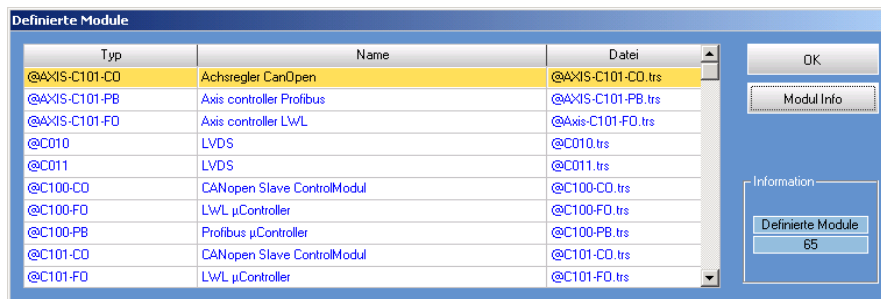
Definierte Module

| Typ | Name | Datei |
|---|---|---|
| @AXIS-C101-CO | Achsregler CanOpen | @AXIS-C101-CO.trs |
| @AXIS-C101-PB | Axis controller Profibus | @AXIS-C101-PB.trs |
| @AXIS-C101-FO | Axis controller LWL | @Axis-C101-FO.trs |
| @C010 | LVDS | @C010.trs |
| @C011 | LVDS | @C011.trs |
| @C100-CO | CANopen Slave ControlModul | @C100-CO.trs |
| @C100-FO | LWL µController | @C100-FO.trs |
| @C100-PB | Profibus µController | @C100-PB.trs |
| @C101-CO | CANopen Slave ControlModul | @C101-CO.trs |
| @C101-FO | LWL µController | @C101-FO.trs |

OK

Modul Info

Information

Definierte Module

65